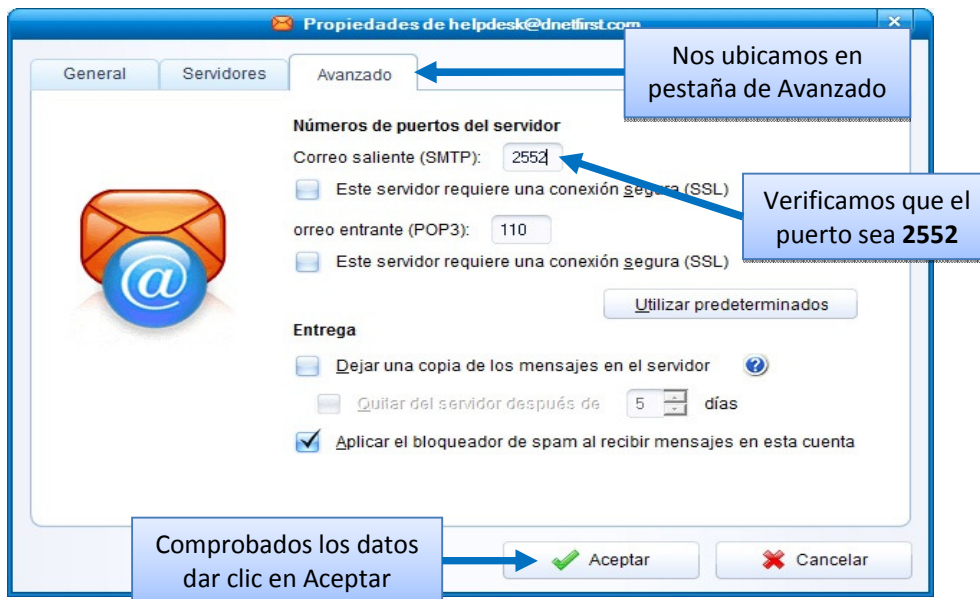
Propiedades de helpdesk@dnetfirst.com

General | Servidores | Avanzado

Nos ubicamos en pestaña de Avanzado

Números de puertos del servidor

Correo saliente (SMTP): 2552

Este servidor requiere una conexión segura (SSL)

Verificamos que el puerto sea **2552**

orreo entrante (POP3): 110

Este servidor requiere una conexión segura (SSL)

Utilizar predeterminados

Entrega

Dejar una copia de los mensajes en el servidor

Quitar del servidor después de 5 días

Aplicar el bloqueador de spam al recibir mensajes en esta cuenta

Comprobados los datos dar clic en Aceptar

Aceptar

Cancelar